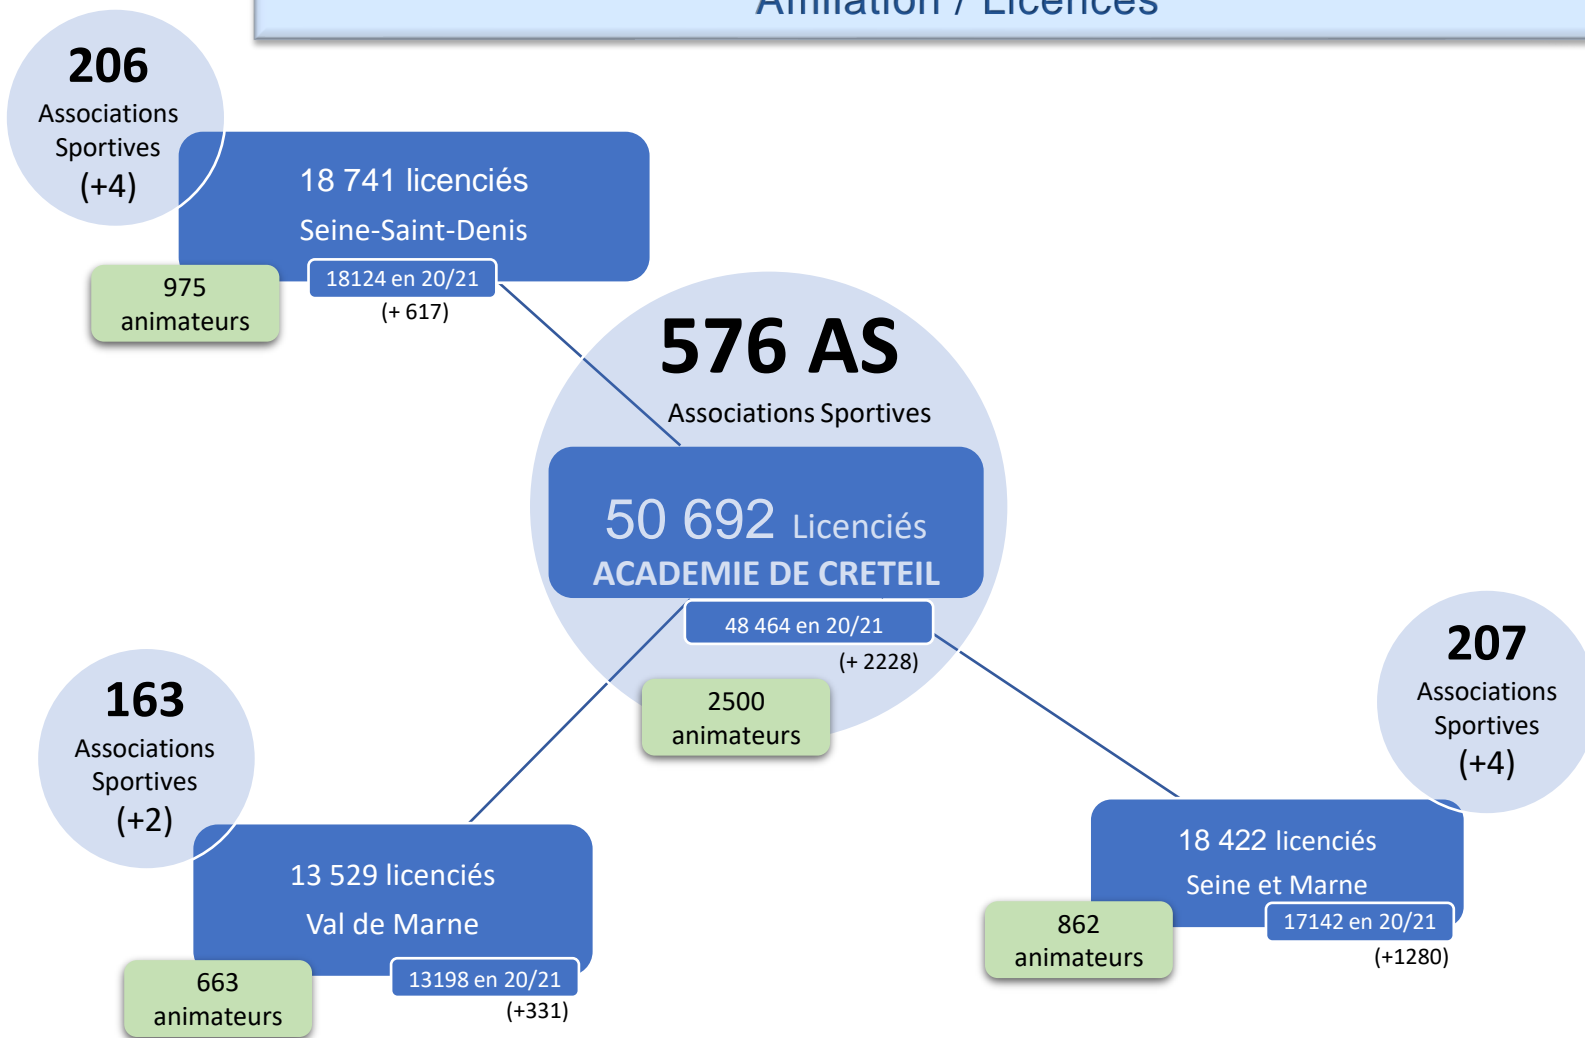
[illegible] / Licences

206
Associations
Sportives
(+4)

18 741 licenciés
Seine-Saint-Denis

18124 en 20/21
(+ 617)

975
animateurs

576 AS
Associations Sportives

50 692 Licenciés
ACADEMIE DE CRETEIL

48 464 en 20/21
(+ 2228)

2500
animateurs

163
Associations
Sportives
(+2)

13 529 licenciés
Val de Marne

13198 en 20/21
(+331)

663
animateurs

207
Associations
Sportives
(+4)

18 422 licenciés
Seine et Marne

17142 en 20/21
(+1280)

862
animateurs